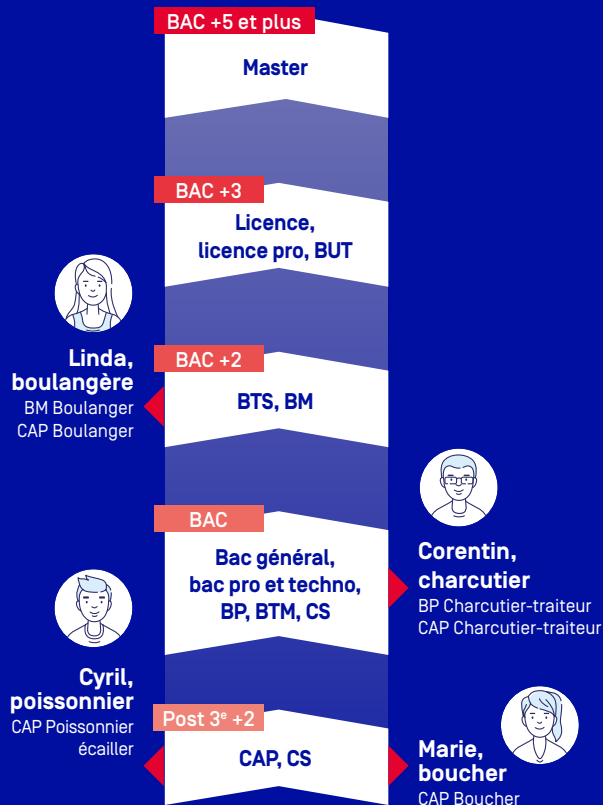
BAC +5 et plus

Master

BAC +3

Licence, licence pro, BUT

Linda, boulangère

BM Boulanger
CAP Boulanger

BAC +2

BTS, BM

BAC

Bac général, bac pro et techno, BP, BTM, CS

Corentin, charcutier

BP Charcutier-traiteur
CAP Charcutier-traiteur

Cyril, poissonnier

CAP Poissonnier écailler

Post 3$^e$ +2

CAP, CS

Marie, boucher

CAP Boucher